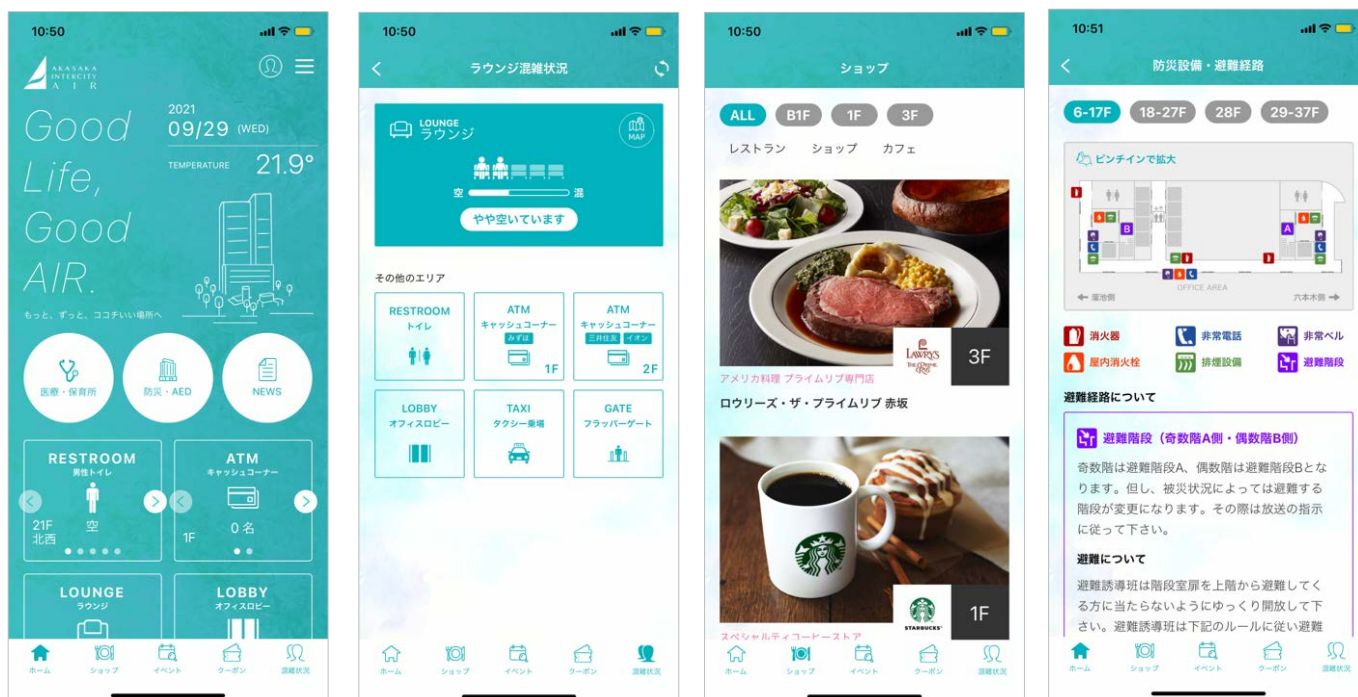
10:50

AKASAKA INTERCITY AIR

Good Life, Good AIR.

もっと、ずっと、ココチいい場所へ

2021
09/29 (WED)
TEMPERATURE 21.9°

医療・保育所
防災・AED
NEWS

RESTROOM
男性トイレ
21F 北西
空

ATM
キャッシュコーナー
1F
0名

LOUNGE
ラウンジ

LOBBY
オフィスロビー

ホーム ショップ イベント クーポン 混雑状況

10:50

ラウンジ混雑状況

LOUNGE
ラウンジ
MAP
空 混
やや空いています

その他のエリア

RESTROOM
トイレ

ATM
キャッシュコーナー
みずほ
1F

ATM
キャッシュコーナー
三井住友 イオン
2F

LOBBY
オフィスロビー

TAXI
タクシー乗場

GATE
フラッパーゲート

ホーム ショップ イベント クーポン 混雑状況

10:50

ショップ

ALL B1F 1F 3F
レストラン ショップ カフェ

LAWRY'S THE PRIME RIB
3F
アメリカ料理 プライムリブ専門店
ロウリーズ・ザ・プライムリブ 赤坂

STARBUCKS
1F
スペシャルティコーヒーストア

ホーム ショップ イベント クーポン 混雑状況

10:51

防災設備・避難経路

6-17F 18-27F 28F 29-37F

ピンチインで拡大
OFFICE AREA
← 溜池側
六本木側 →

消火器
非常電話
非常ベル
屋内消火栓
排煙設備
避難階段

避難経路について

避難階段（奇数階A側・偶数階B側）
奇数階は避難階段A、偶数階は避難階段Bとなります。但し、被災状況によっては避難する階段が変更になります。その際は放送の指示に従って下さい。

避難について
避難誘導班は階段室扉を上階から避難してくる方に当たらないようにゆっくり開放して下さい。避難誘導班は下記のルールに従い避難

ホーム ショップ イベント クーポン 混雑状況